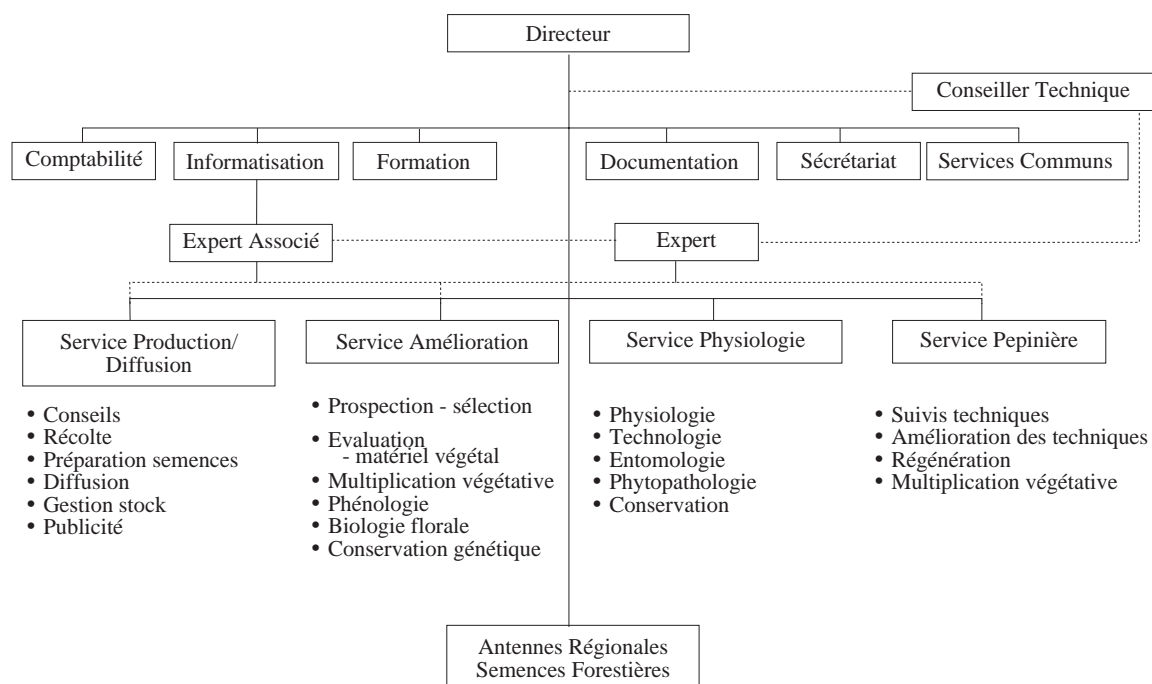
Directeur

Conseiller Technique

Comptabilité

Informatisation

Formation

Documentation

Sécrétariat

Services Communs

Expert Associé

Expert

Service Production/ Diffusion

• Conseils
• Récolte
• Préparation semences
• Diffusion
• Gestion stock
• Publicité

Service Amélioration

• Prospection - sélection
• Evaluation - matériel végétal
• Multiplication végétative
• Phénologie
• Biologie florale
• Conservation génétique

Service Physiologie

• Physiologie
• Technologie
• Entomologie
• Phytopathologie
• Conservation

Service Pepinière

• Suivis techniques
• Amélioration des techniques
• Régénération
• Multiplication végétative

Antennes Régionales Semences Forestières